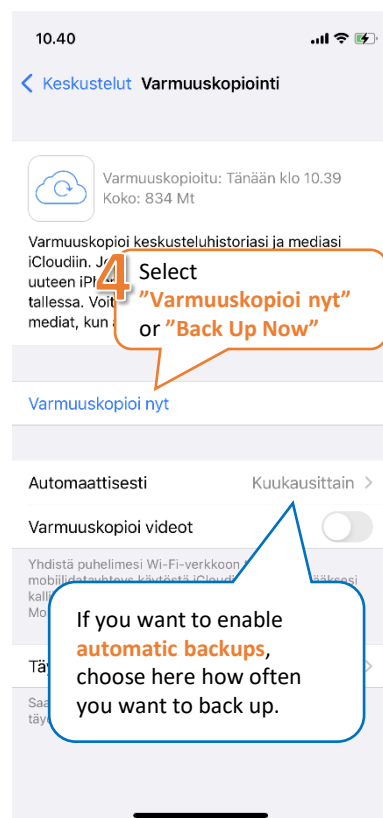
10.40

< Keskustelut Varmuuskopiointi

Varmuuskopioitu: Tänään klo 10.39
Koko: 834 Mt

Varmuuskopioi keskusteluhistoriasi ja mediasi iCloudiin. Jo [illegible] uuteen iPh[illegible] tallessa. Voit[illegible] mediat, kun a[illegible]

4 Select "Varmuuskopioi nyt" or "Back Up Now"

Varmuuskopioi nyt

Automaattisesti Kuukausittain >

Varmuuskopioi videot

Yhdistä puhelimesi Wi-Fi-verkkoon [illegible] mobiilidatayhteys käytöstä iCloud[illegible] kalli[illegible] Mo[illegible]

Täy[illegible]

Saa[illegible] täy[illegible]

If you want to enable automatic backups, choose here how often you want to back up.